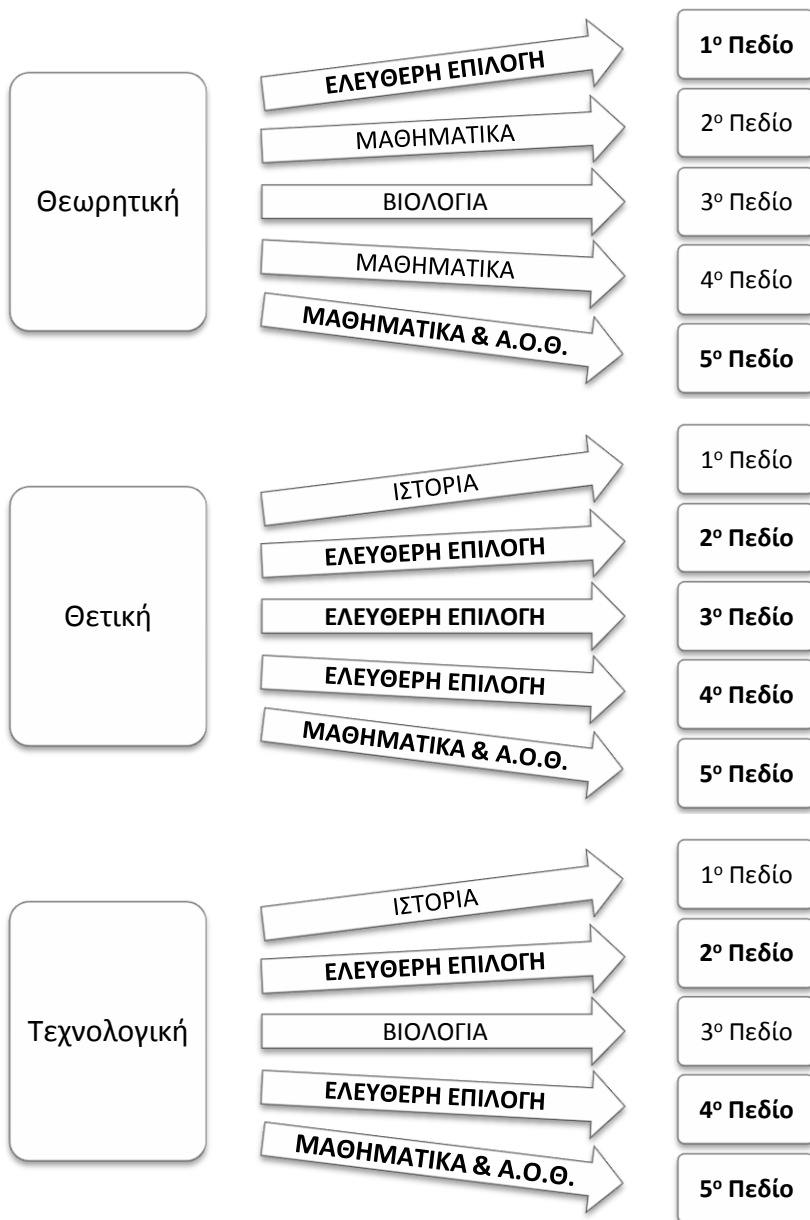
Θεωρητική

ΕΛΕΥΘΕΡΗ ΕΠΙΛΟΓΗ

1$^{ο}$ Πεδίο

ΜΑΘΗΜΑΤΙΚΑ

2$^{ο}$ Πεδίο

ΒΙΟΛΟΓΙΑ

3$^{ο}$ Πεδίο

ΜΑΘΗΜΑΤΙΚΑ

4$^{ο}$ Πεδίο

ΜΑΘΗΜΑΤΙΚΑ & Α.Ο.Θ.

5$^{ο}$ Πεδίο

Θετική

ΙΣΤΟΡΙΑ

1$^{ο}$ Πεδίο

ΕΛΕΥΘΕΡΗ ΕΠΙΛΟΓΗ

2$^{ο}$ Πεδίο

ΕΛΕΥΘΕΡΗ ΕΠΙΛΟΓΗ

3$^{ο}$ Πεδίο

ΕΛΕΥΘΕΡΗ ΕΠΙΛΟΓΗ

4$^{ο}$ Πεδίο

ΜΑΘΗΜΑΤΙΚΑ & Α.Ο.Θ.

5$^{ο}$ Πεδίο

Τεχνολογική

ΙΣΤΟΡΙΑ

1$^{ο}$ Πεδίο

ΕΛΕΥΘΕΡΗ ΕΠΙΛΟΓΗ

2$^{ο}$ Πεδίο

ΒΙΟΛΟΓΙΑ

3$^{ο}$ Πεδίο

ΕΛΕΥΘΕΡΗ ΕΠΙΛΟΓΗ

4$^{ο}$ Πεδίο

ΜΑΘΗΜΑΤΙΚΑ & Α.Ο.Θ.

5$^{ο}$ Πεδίο